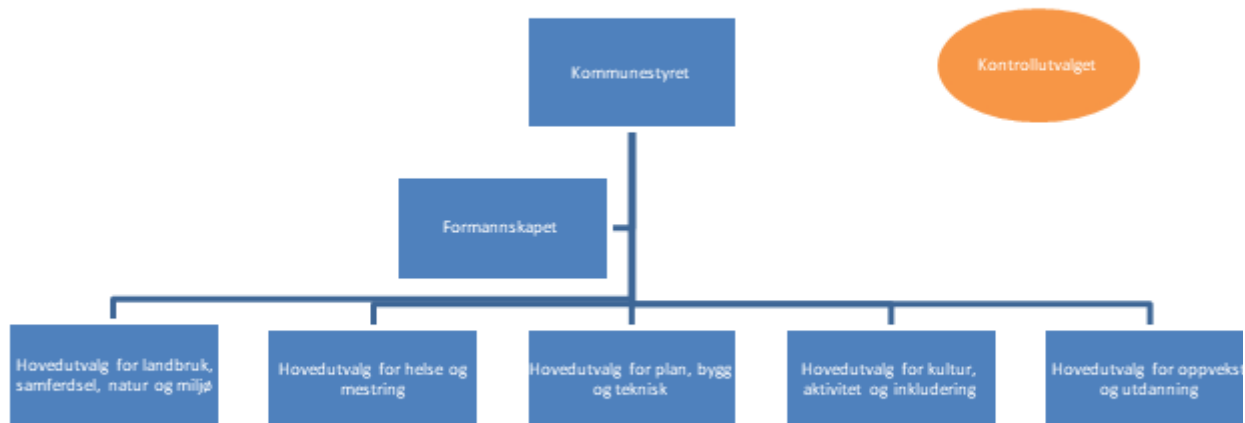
Kommunestyret

Kontrollutvalget

Formannskapet

Hovedutvalg for landbruk, samferdsel, natur og miljø

Hovedutvalg for helse og mestring

Hovedutvalg for plan, bygg og teknisk

Hovedutvalg for kultur, aktivitet og inkludering

Hovedutvalg for oppvekst og utdanning